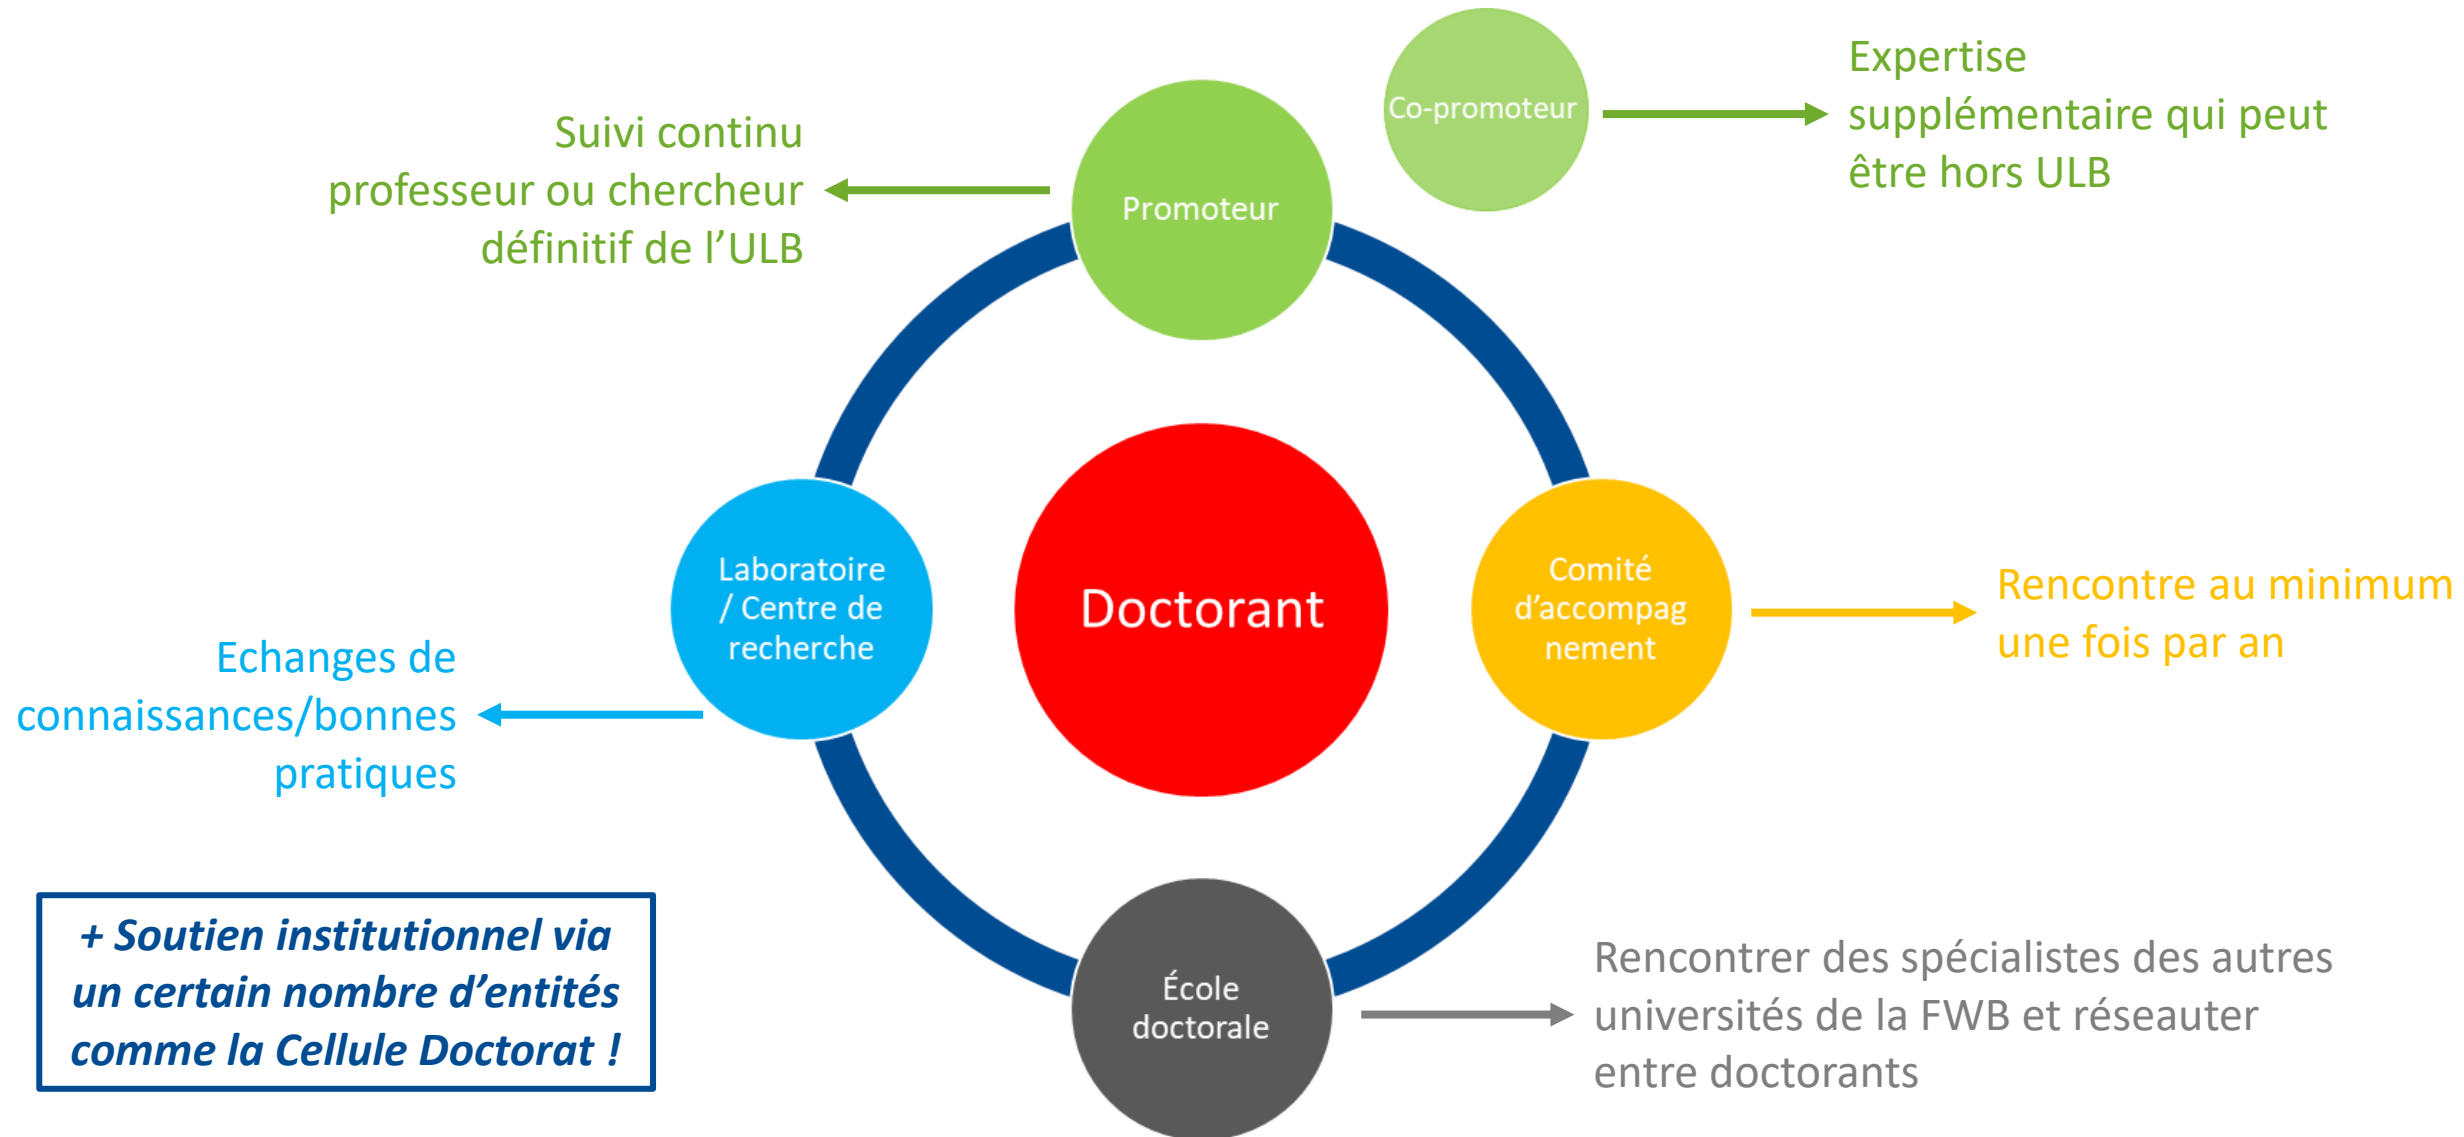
Co-promoteur

Expertise supplémentaire qui peut être hors ULB

Suivi continu professeur ou chercheur définitif de l'ULB

Promoteur

Doctorant

Laboratoire / Centre de recherche

Comité d'accompagnement

Rencontre au minimum une fois par an

Echanges de connaissances/bonnes pratiques

+ Soutien institutionnel via un certain nombre d'entités comme la Cellule Doctorat !

École doctorale

Rencontrer des spécialistes des autres universités de la FWB et réseauter entre doctorants